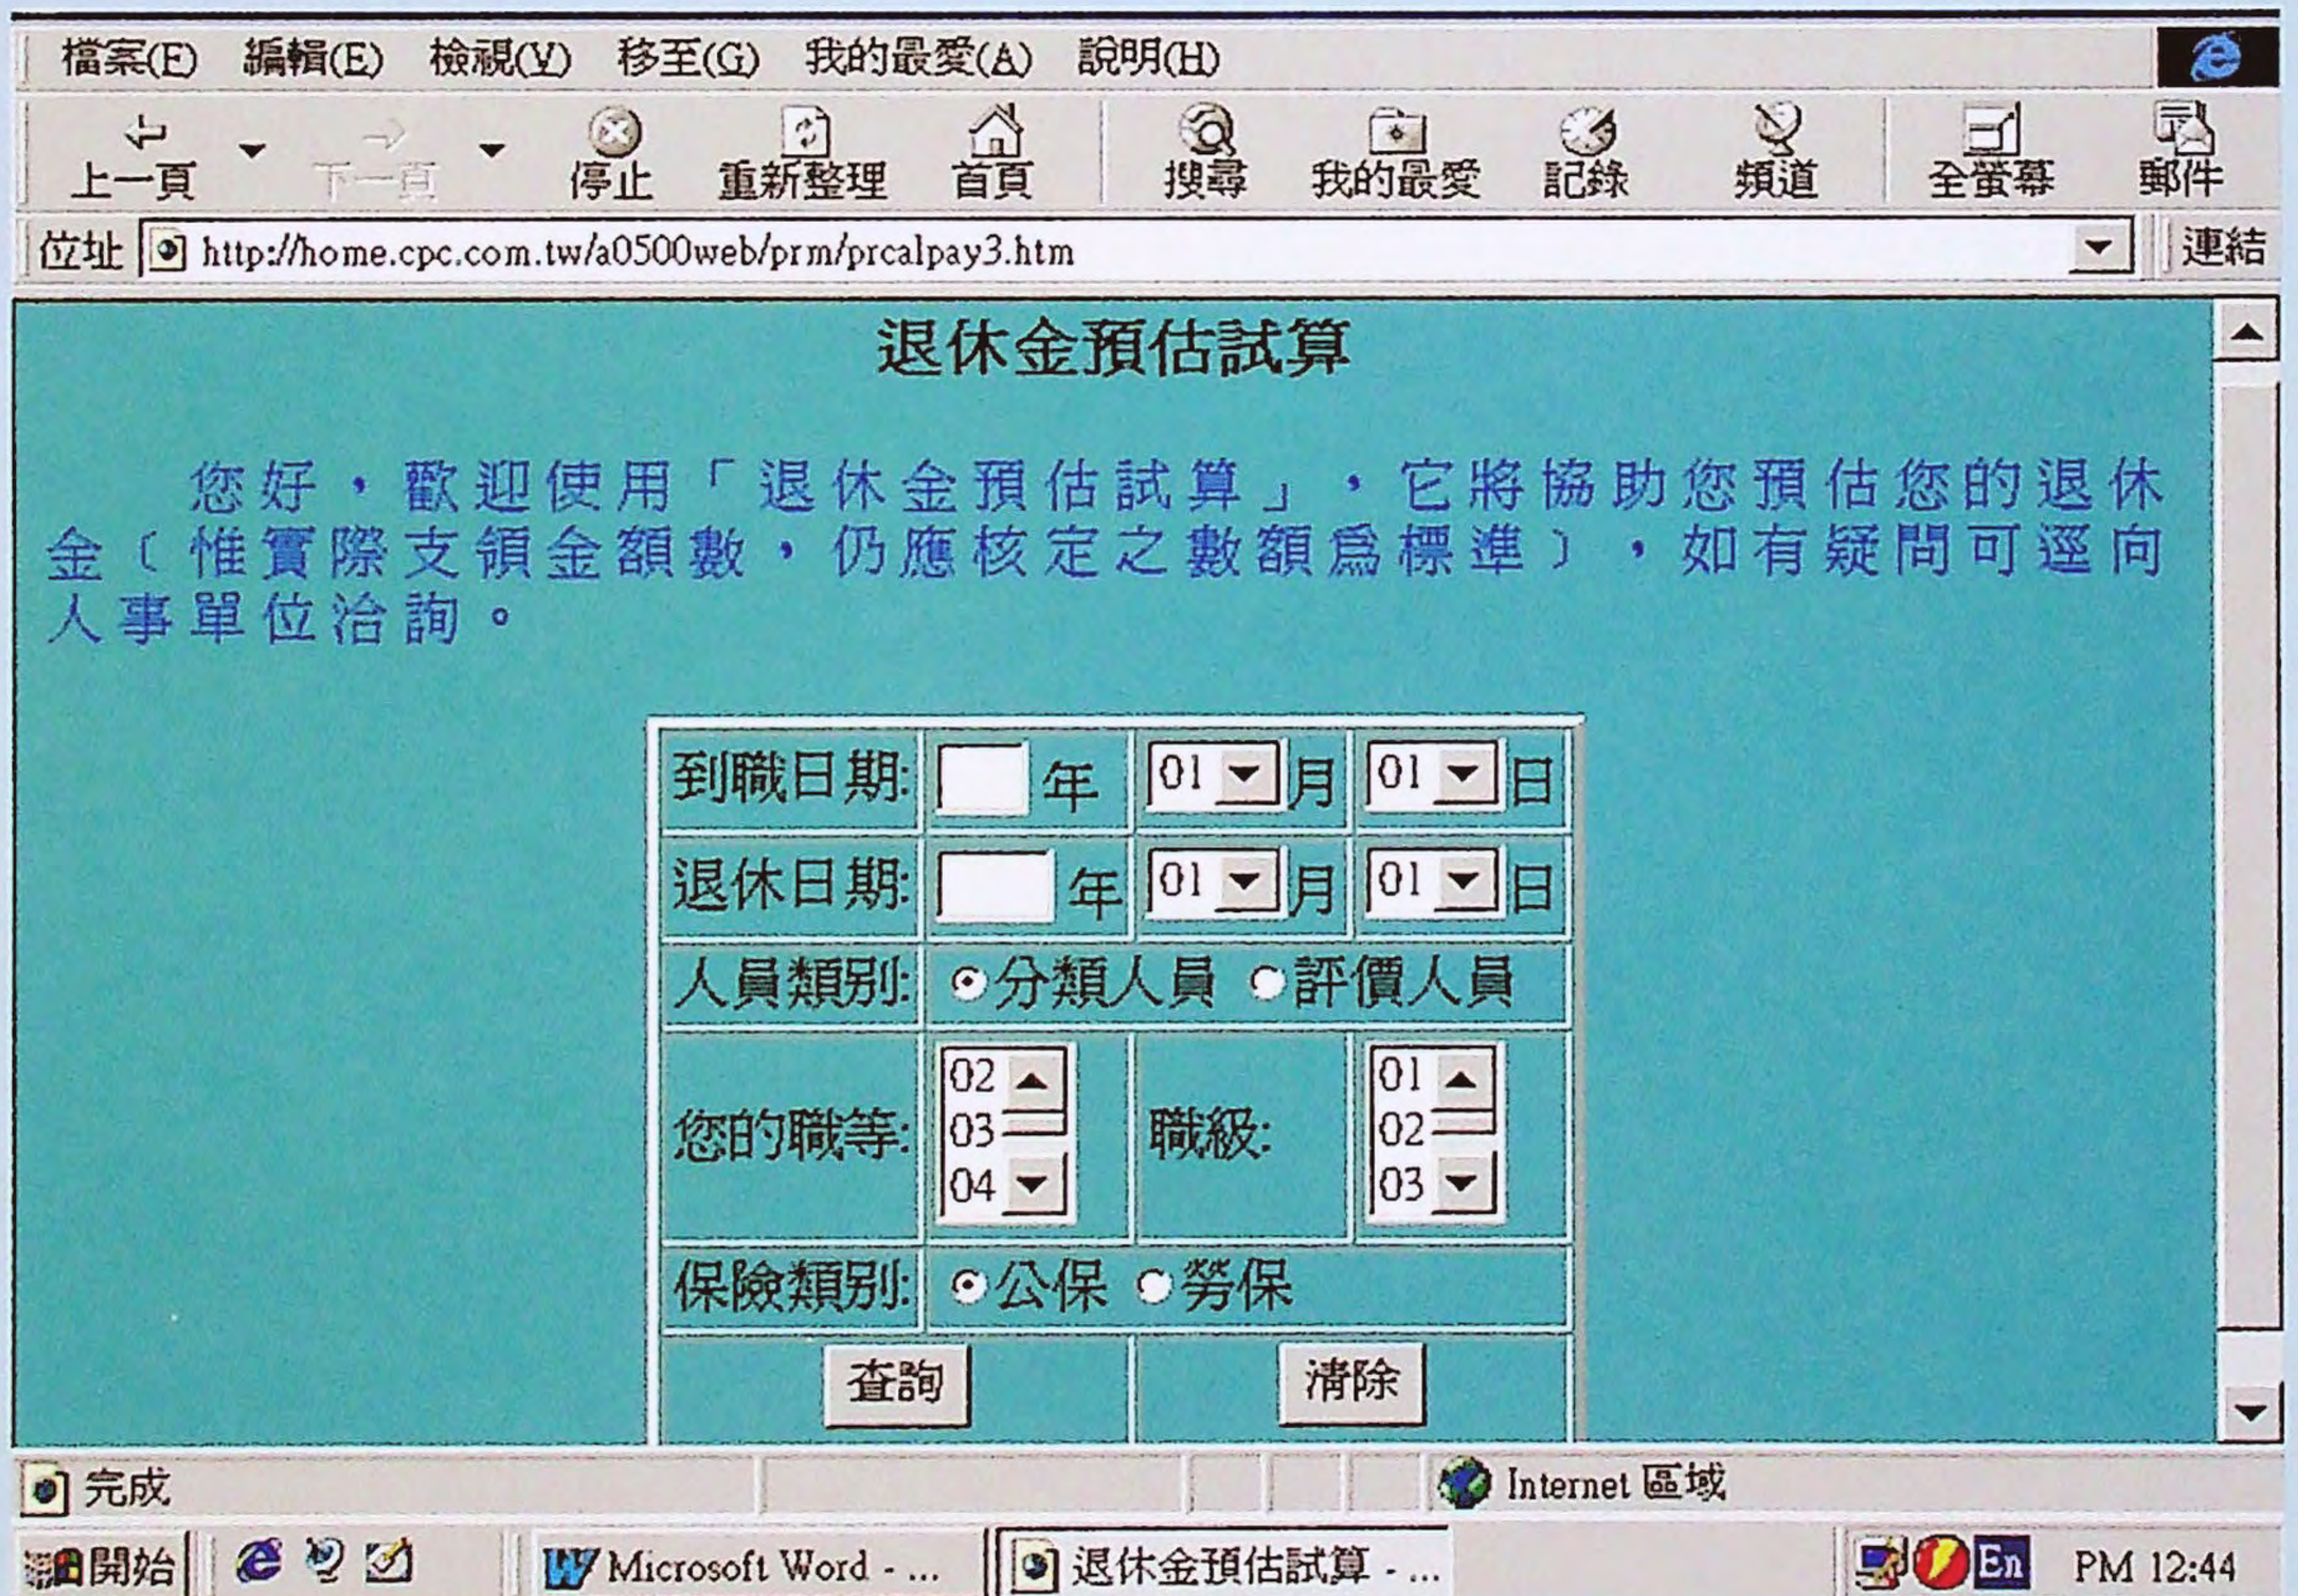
檔案(F) 編輯(E) 檢視(V) 移至(G) 我的最愛(A) 說明(H)

上一頁 下一頁 停止 重新整理 首頁 搜尋 我的最愛 記錄 頻道 全螢幕 郵件

位址 http://home.cpc.com.tw/a0500web/prm/prcalpay3.htm 連結

退休金預估試算

您好，歡迎使用「退休金預估試算」，它將協助您預估您的退休金（惟實際支領金額數，仍應核定之數額為標準），如有疑問可逕向人事單位洽詢。

| 到職日期: | 年 | 01 月 | 01 日 |
|---|---|---|---|
| 退休日期: | 年 | 01 月 | 01 日 |
| 人員類別: | 分類人員 評價人員 | | |
| 您的職等: | 02 03 04 | 職級: | 01 02 03 |
| 保險類別: | 公保 勞保 | | |
| | 查詢 | | 清除 |

完成 Internet 區域

開始 Microsoft Word - ... 退休金預估試算 - ... En PM 12:44